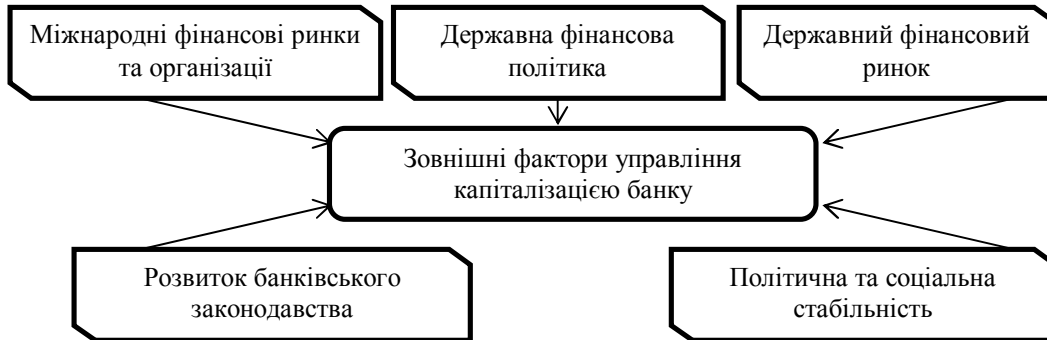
Міжнародні фінансові ринки та організації

Державна фінансова політика

Державний фінансовий ринок

Зовнішні фактори управління капіталізацією банку

Розвиток банківського законодавства

Політична та соціальна стабільність